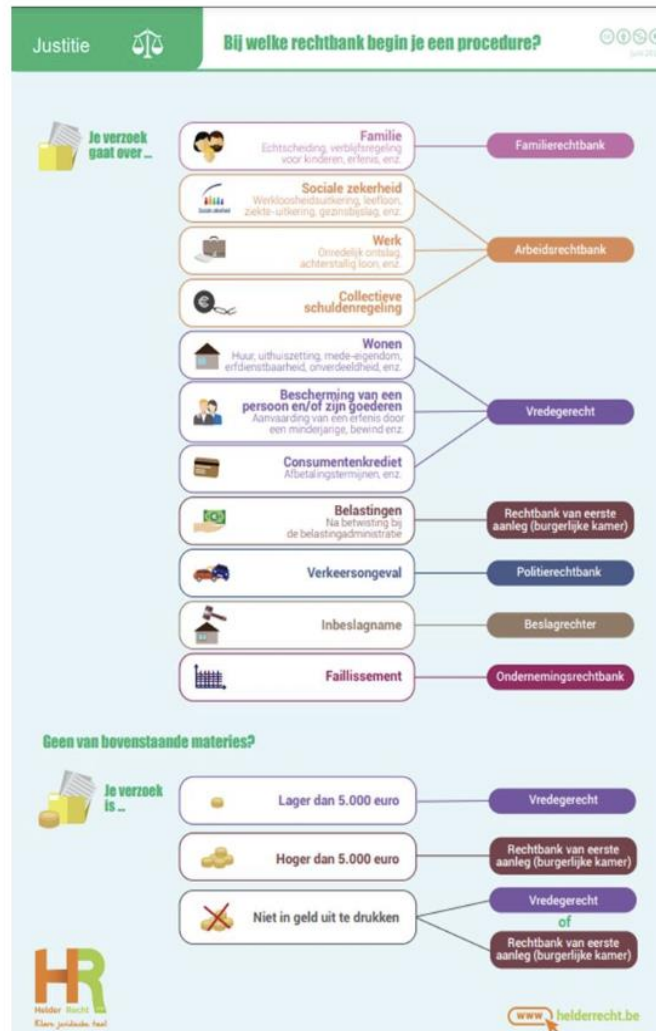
Justitie

Bij welke rechtbank begin je een procedure?

Juni 20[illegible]

Je verzoek gaat over ...

Familie
Echtscheiding, verblijfsregeling voor kinderen, erfenis, enz.

Familierechtbank

Sociale zekerheid
Werkloosheidsuitkering, leefloon, ziekte-uitkering, gezinsbijslag, enz.

Werk
Onredelijk ontslag, achterstallig loon, enz.

Arbeidsrechtbank

Collectieve schuldenregeling

Wonen
Huur, uithuiszetting, mede-eigendom, erfdienstbaarheid, onverdeeldheid, enz.

Bescherming van een persoon en/of zijn goederen
Aanvaarding van een erfenis door een minderjarige, bewind enz.

Vredegerecht

Consumentenkrediet
Afbetalingstermijnen, enz.

Belastingen
Na betwisting bij de belastingadministratie

Rechtbank van eerste aanleg (burgerlijke kamer)

Verkeersongeval

Politierechtbank

Inbeslagname

Beslagrechter

Faillissement

Ondernemingsrechtbank

Geen van bovenstaande materies?

Je verzoek is ...

Lager dan 5.000 euro

Vredegerecht

Hoger dan 5.000 euro

Rechtbank van eerste aanleg (burgerlijke kamer)

Niet in geld uit te drukken

Vredegerecht
of
Rechtbank van eerste aanleg (burgerlijke kamer)

HR
Helder Recht
Klare juridische taal

www helderrecht.be